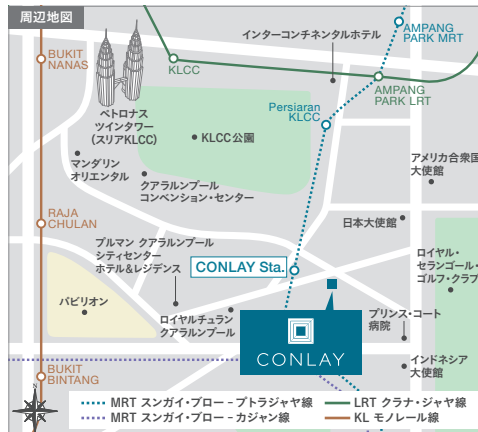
周辺地図

BUKIT NANAS

KLCC

インターコンチネンタルホテル

AMPANG PARK MRT

AMPANG PARK LRT

Persiaran KLCC

ペトロナス ツインタワー (スリアKLCC)

KLCC公園

マンダリン オリエンタル

クアラルンプール コンベンション・センター

アメリカ合衆国 大使館

RAJA CHULAN

日本大使館

プルマン クアラルンプール シティセンター ホテル＆レジデンス

CONLAY Sta.

ロイヤル・セランゴール・ゴルフ・クラブ

パビリオン

ロイヤルチュラン クアラルンプール

プリンス・コート 病院

CONLAY

インドネシア 大使館

BUKIT BINTANG

MRT スンガイ・ブロー－プトラジャヤ線

LRT クラナ・ジャヤ線

MRT スンガイ・ブロー－カジャン線

KL モノレール線